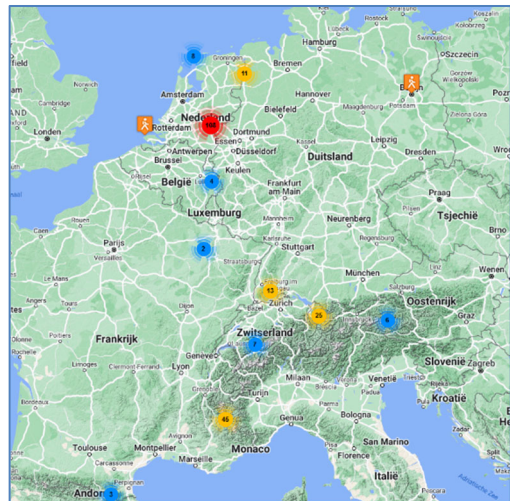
Hamburg
Szczecin
Groningen
Bremen
Amsterdam
Hannover
Berlin
Cambridge
Nederland
Bielefeld
Potsdam
London
Rotterdam
Dortmund
Essen
Düsseldorf
Leipzig
Dresden
Antwerpen
Brussel
Duitsland
België
Keulen
Frankfurt am Main
Praag
Luxemburg
Tsjechië
Neurenberg
Caen
Parijs
Regensburg
Versailles
Straatsburg
Stuttgart
München
Salzburg
Wenen
Zürich
Oostenrijk
Frankrijk
Switzerland
Graz
Genève
Slovenië
Zagreb
Lyon
Limoges
Clermont-Ferrand
Milaan
Venetië
Kroatië
Bordeaux
Turijn
Genua
Bologna
Toulouse
Montpellier
Monaco
Florence
San Marino
Carcassonne
Italië
Andorra
Perpignan
Adriatische Zee
8
11
108
4
2
13
25
6
7
45
3